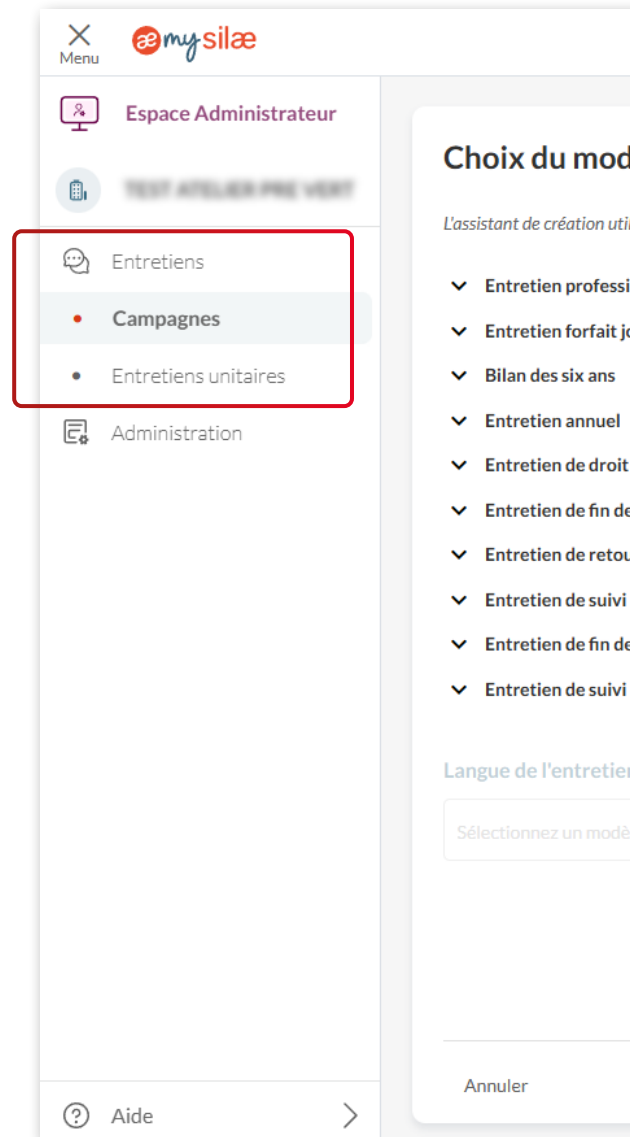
Menu
æ my silæ

Espace Administrateur

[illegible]

Entretiens

Campagnes

Entretiens unitaires

Administration

Aide

Choix du mod

L'assistant de création uti

Entretien professi

Entretien forfait jo

Bilan des six ans

Entretien annuel

Entretien de droit

Entretien de fin de

Entretien de retou

Entretien de suivi

Entretien de fin de

Entretien de suivi

Langue de l'entretien

Sélectionnez un modè

Annuler